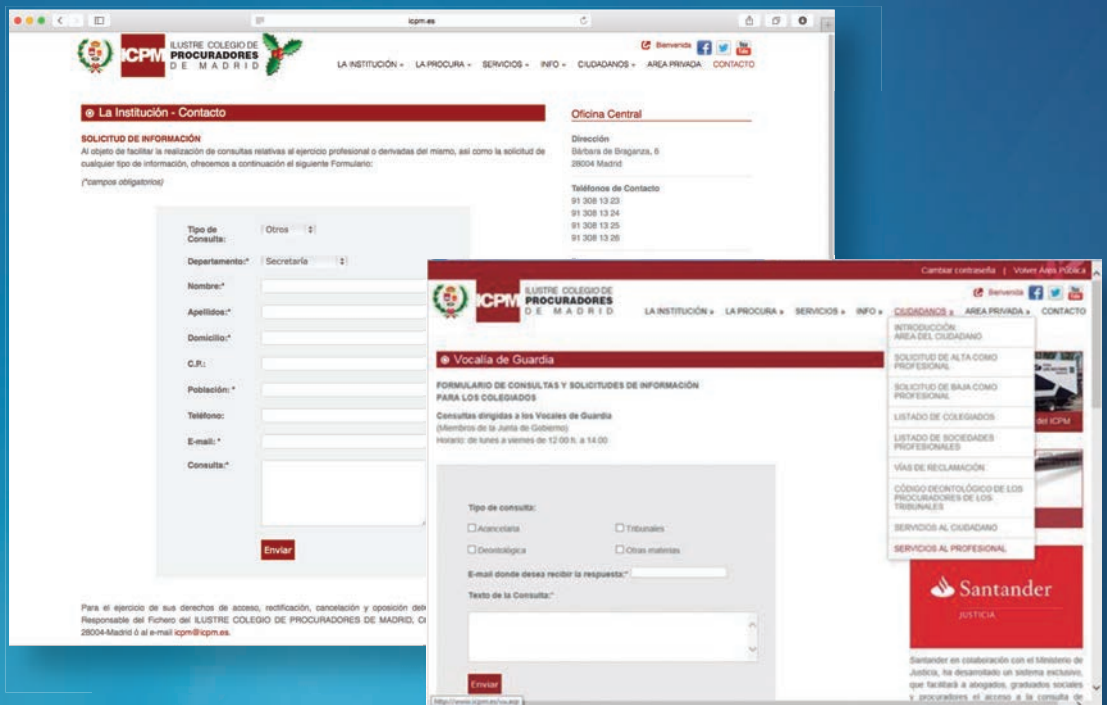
icpm.es

ICPM ILUSTRE COLEGIO DE PROCURADORES DE MADRID

Bienvenida

LA INSTITUCIÓN ▾ LA PROCURA ▾ SERVICIOS ▾ INFO ▾ CIUDADANOS ▾ AREA PRIVADA CONTACTO

La Institución - Contacto

SOLICITUD DE INFORMACIÓN
Al objeto de facilitar la realización de consultas relativas al ejercicio profesional o derivadas del mismo, así como la solicitud de cualquier tipo de información, ofrecemos a continuación el siguiente Formulario:

(*campos obligatorios)

Tipo de Consulta: Otros
Departamento:* Secretaría
Nombre:*
Apellidos:*
Domicilio:*
C.P.:
Población: *
Teléfono:
E-mail: *
Consulta:*

Enviar

Para el ejercicio de sus derechos de acceso, rectificación, cancelación y oposición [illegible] Responsable del Fichero del ILUSTRE COLEGIO DE PROCURADORES DE MADRID, C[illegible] 28004-Madrid ó al e-mail icpm@icpm.es.

Oficina Central

Dirección
Bárbara de Braganza, 6
28004 Madrid

Teléfonos de Contacto
91 308 13 23
91 308 13 24
91 308 13 25
91 308 13 26

Cambiar contraseña | Volver Área Pública

ICPM ILUSTRE COLEGIO DE PROCURADORES DE MADRID

Bienvenida

LA INSTITUCIÓN ▸ LA PROCURA ▸ SERVICIOS ▸ INFO ▸ CIUDADANOS ▸ AREA PRIVADA ▸ CONTACTO

INTRODUCCIÓN: AREA DEL CIUDADANO
SOLICITUD DE ALTA COMO PROFESIONAL
SOLICITUD DE BAJA COMO PROFESIONAL
LISTADO DE COLEGIADOS
LISTADO DE SOCIEDADES PROFESIONALES
VÍAS DE RECLAMACIÓN
CÓDIGO DEONTOLÓGICO DE LOS PROCURADORES DE LOS TRIBUNALES
SERVICIOS AL CIUDADANO
SERVICIOS AL PROFESIONAL

Vocalía de Guardia

FORMULARIO DE CONSULTAS Y SOLICITUDES DE INFORMACIÓN PARA LOS COLEGIADOS

Consultas dirigidas a los Vocales de Guardia
(Miembros de la Junta de Gobierno)
Horario: de lunes a viernes de 12:00 h. a 14:00

Tipo de consulta:
Arancelaria
Tribunales
Deontológica
Otras materias

E-mail donde desea recibir la respuesta:*

Texto de la Consulta:*

Enviar

del ICPM

Santander
JUSTICIA

Santander en colaboración con el Ministerio de Justicia, ha desarrollado un sistema exclusivo, que facilitará a abogados, graduados sociales y procuradores el acceso a la consulta de

http://www.icpm.es/vo.asp